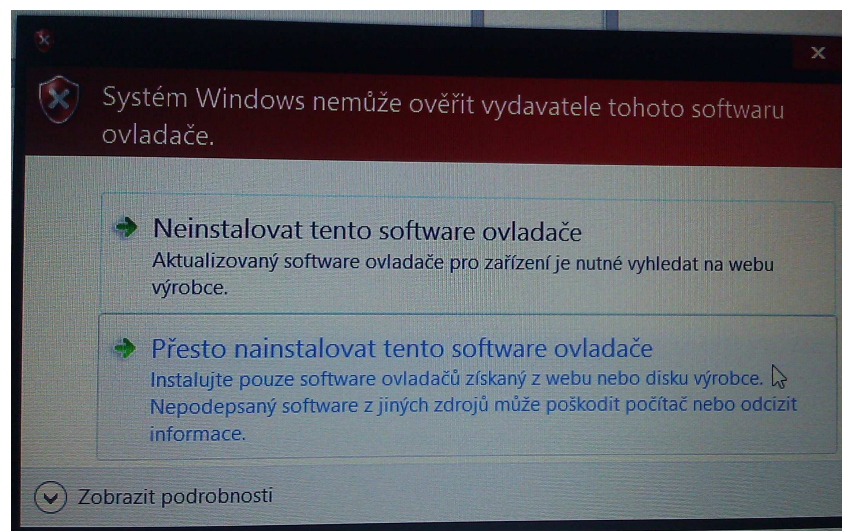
Systém Windows nemůže ověřit vydavatele tohoto softwaru ovladače.

Neinstalovat tento software ovladače
Aktualizovaný software ovladače pro zařízení je nutné vyhledat na webu výrobce.

Přesto nainstalovat tento software ovladače
Instalujte pouze software ovladačů získaný z webu nebo disku výrobce. Nepodepsaný software z jiných zdrojů může poškodit počítač nebo odcizit informace.

Zobrazit podrobnosti